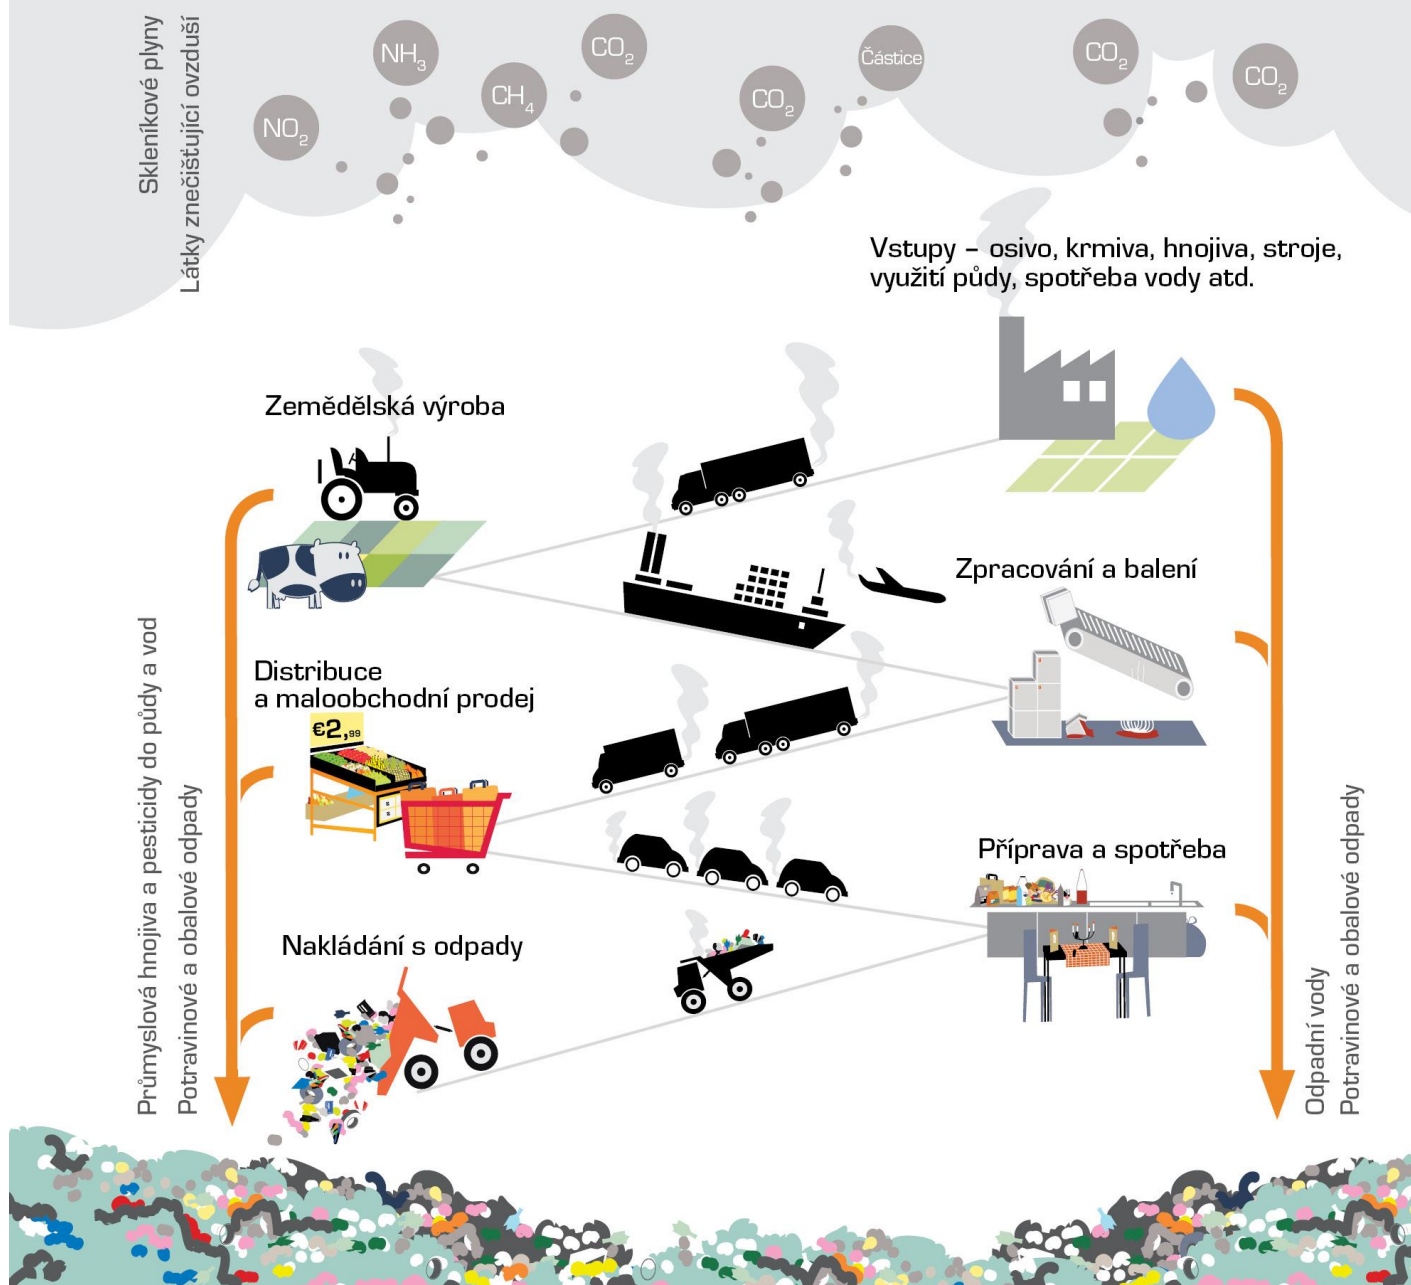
Skleníkové plyny
Látky znečišťující ovzduší

$NO_2$ $NH_3$ $CH_4$ $CO_2$ $CO_2$ Částice $CO_2$ $CO_2$

Vstupy – osivo, krmiva, hnojiva, stroje, využití půdy, spotřeba vody atd.

Zemědělská výroba

Zpracování a balení

Distribuce a maloobchodní prodej

€2,99

Příprava a spotřeba

Nakládání s odpady

Průmyslová hnojiva a pesticidy do půdy a vod
Potravinové a obalové odpady

Odpadní vody
Potravinové a obalové odpady